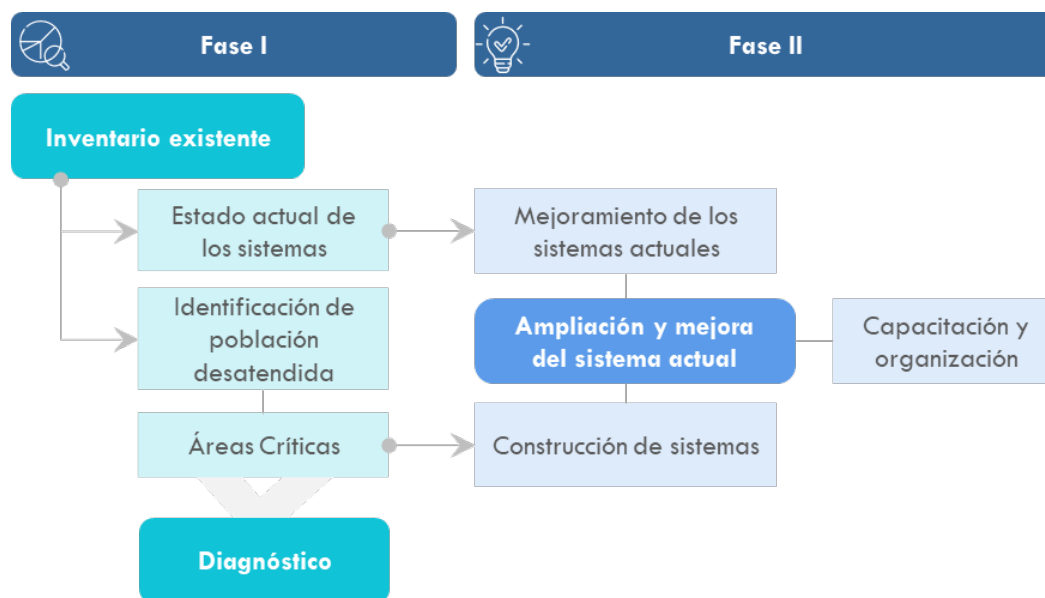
Fase I

Fase II

Inventario existente

Estado actual de los sistemas

Mejoramiento de los sistemas actuales

Identificación de población desatendida

Ampliación y mejora del sistema actual

Capacitación y organización

Áreas Críticas

Construcción de sistemas

Diagnóstico